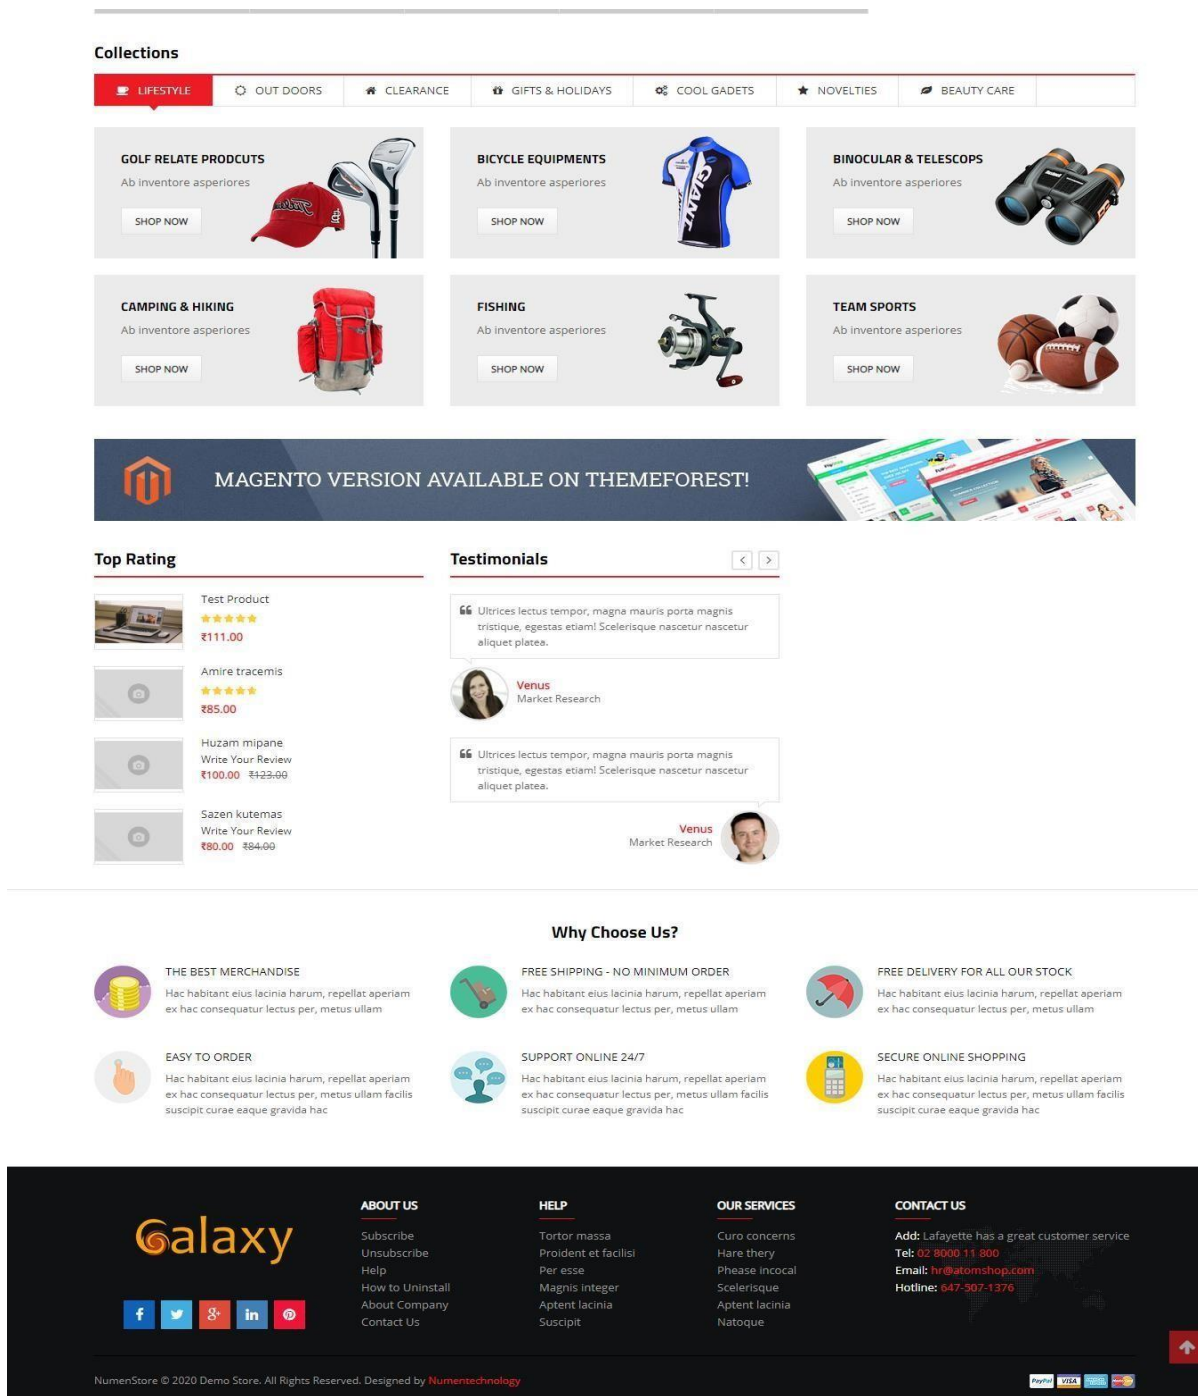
Collections

LIFESTYLE | OUT DOORS | CLEARANCE | GIFTS & HOLIDAYS | COOL GADETS | NOVELTIES | BEAUTY CARE

GOLF RELATE PRODCUTS
Ab inventore asperiores
SHOP NOW

BICYCLE EQUIPMENTS
Ab inventore asperiores
SHOP NOW

BINOCULAR & TELESCOPS
Ab inventore asperiores
SHOP NOW

CAMPING & HIKING
Ab inventore asperiores
SHOP NOW

FISHING
Ab inventore asperiores
SHOP NOW

TEAM SPORTS
Ab inventore asperiores
SHOP NOW

MAGENTO VERSION AVAILABLE ON THEMEFOREST!

Top Rating

Test Product
₹111.00

Amire tracemis
₹85.00

Huzam mipane
Write Your Review
₹100.00 ₹123.00

Sazen kutemas
Write Your Review
₹80.00 ₹84.00

Testimonials

Ultrices lectus tempor, magna mauris porta magnis tristique, egestas etiam! Scelerisque nascetur nascetur aliquet platea.

Venus
Market Research

Ultrices lectus tempor, magna mauris porta magnis tristique, egestas etiam! Scelerisque nascetur nascetur aliquet platea.

Venus
Market Research

Why Choose Us?

THE BEST MERCHANDISE
Hac habitant eius lacinia harum, repellat aperiam ex hac consequatur lectus per, metus ullam

FREE SHIPPING - NO MINIMUM ORDER
Hac habitant eius lacinia harum, repellat aperiam ex hac consequatur lectus per, metus ullam

FREE DELIVERY FOR ALL OUR STOCK
Hac habitant eius lacinia harum, repellat aperiam ex hac consequatur lectus per, metus ullam

EASY TO ORDER
Hac habitant eius lacinia harum, repellat aperiam ex hac consequatur lectus per, metus ullam facilis suscipit curae eaque gravida hac

SUPPORT ONLINE 24/7
Hac habitant eius lacinia harum, repellat aperiam ex hac consequatur lectus per, metus ullam facilis suscipit curae eaque gravida hac

SECURE ONLINE SHOPPING
Hac habitant eius lacinia harum, repellat aperiam ex hac consequatur lectus per, metus ullam facilis suscipit curae eaque gravida hac

Galaxy

ABOUT US
Subscribe
Unsubscribe
Help
How to Uninstall
About Company
Contact Us

HELP
Tortor massa
Prodient et facilisi
Per esse
Magnis integer
Aptent lacinia
Suscipit

OUR SERVICES
Curo concerns
Hare thery
Pheasne incocal
Scelerisque
Aptent lacinia
Natoque

CONTACT US
Add: Lafayette has a great customer service
Tel: 02 8000 11 800
Email: hr@atomshop.com
Hotline: 647-507-1376

NumenStore © 2020 Demo Store. All Rights Reserved. Designed by Numentechnology